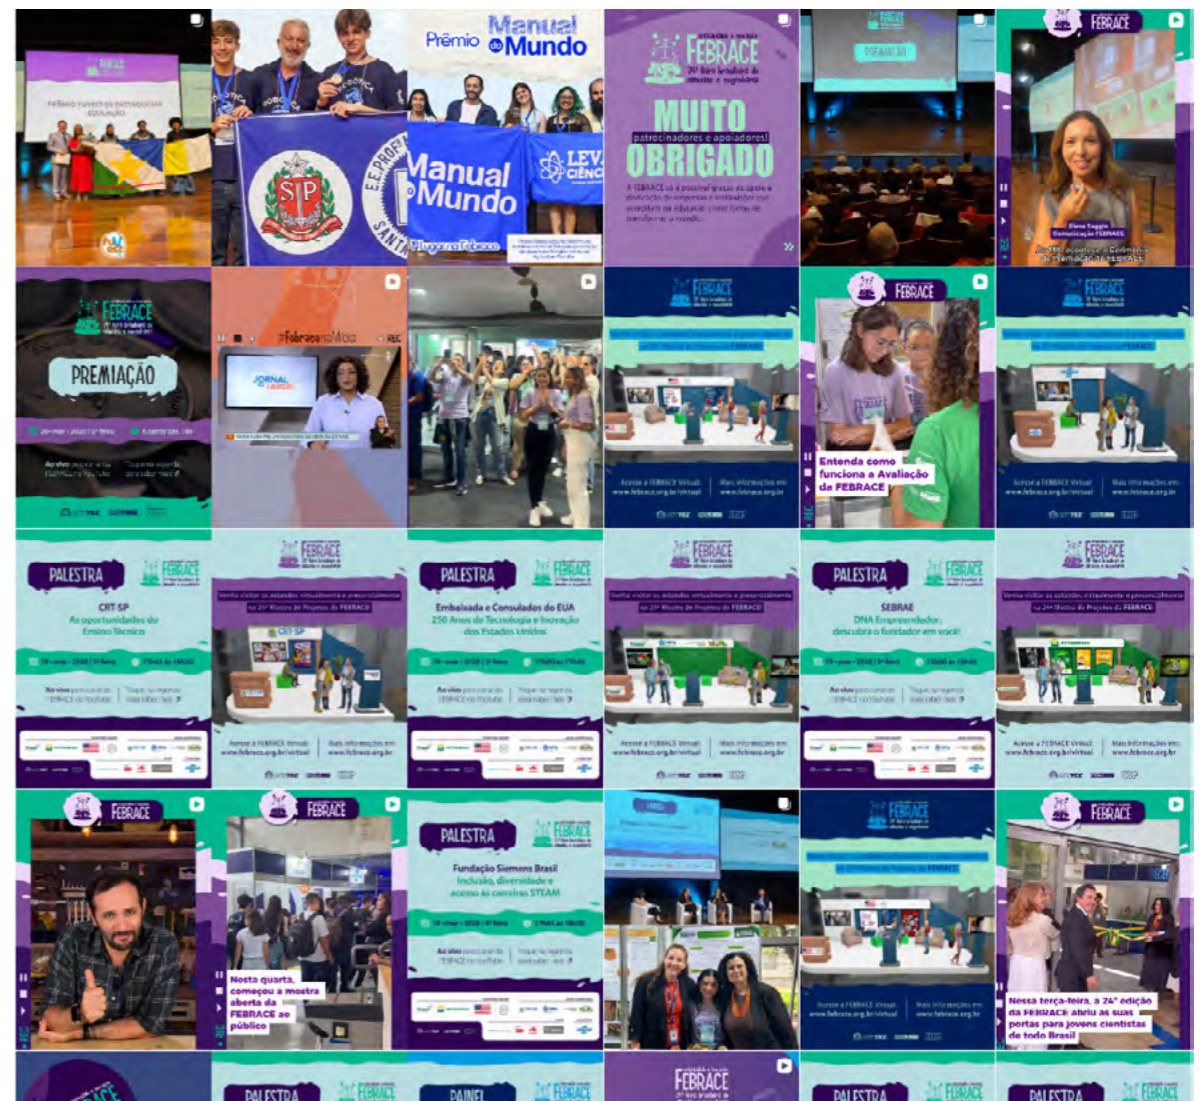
FEBRACE

Prêmio Manual do Mundo

E.E. PROF

Manual do Mundo

LEVA CIÊNCIA

FEBRACE
22ª Feira Brasileira de Ciências e Engenharia

MUITO OBRIGADO
patrocinadores e apoiadores!

A FEBRACE só é possível graças ao apoio e dedicação de empresas e instituições que acreditam na educação como forma de transformar o mundo.

FEBRACE

FEBRACE

Elena Saggio
Coordenação FEBRACE

FEBRACE

PREMIAÇÃO

#FebraceNaMídia

JORNAL DO MUNDO

FEBRACE

FEBRACE

Entenda como funciona a Avaliação da FEBRACE

FEBRACE

PALESTRA

FEBRACE

CRT-SP
As oportunidades do Ensino Técnico

FEBRACE

PALESTRA

FEBRACE

Embaixada e Consulados do EUA
250 Anos de Tecnologia e Inovação dos Estados Unidos

FEBRACE

PALESTRA

FEBRACE

SEBRAE
DNA Empreendedor: descubra o fundador em você!

FEBRACE

FEBRACE

FEBRACE

Nesta quarta, começou a mostra aberta da FEBRACE ao público

PALESTRA

FEBRACE

Fundação Siemens Brasil
Inclusão, diversidade e acesso às carreiras STEAM

FEBRACE

FEBRACE

Nessa terça-feira, a 24ª edição da FEBRACE abriu as suas portas para jovens cientistas de todo Brasil

FEBRACE

PALESTRA

FEBRACE

PAINEL

FEBRACE

FEBRACE

PALESTRA

PALESTRA

FEBRACE